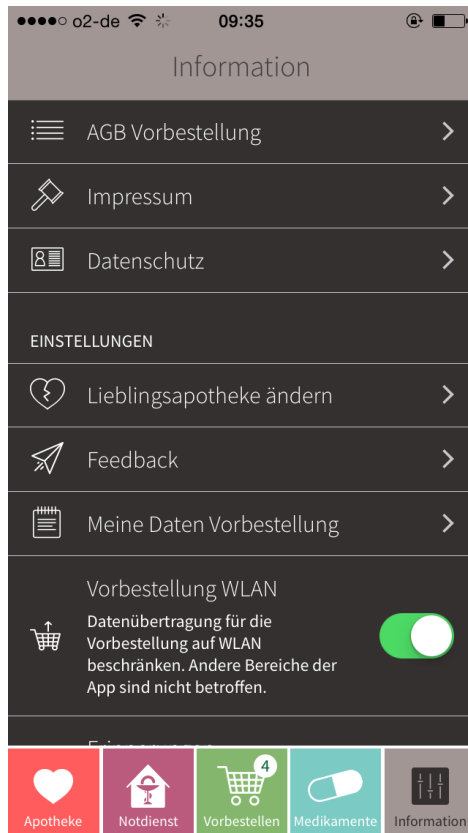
●●●●○ o2-de 09:35

Information

AGB Vorbestellung

Impressum

Datenschutz

EINSTELLUNGEN

Lieblingsapotheke ändern

Feedback

Meine Daten Vorbestellung

Vorbestellung WLAN

Datenübertragung für die Vorbestellung auf WLAN beschränken. Andere Bereiche der App sind nicht betroffen.

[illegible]

Apotheke Notdienst 4 Vorbestellen Medikamente Information